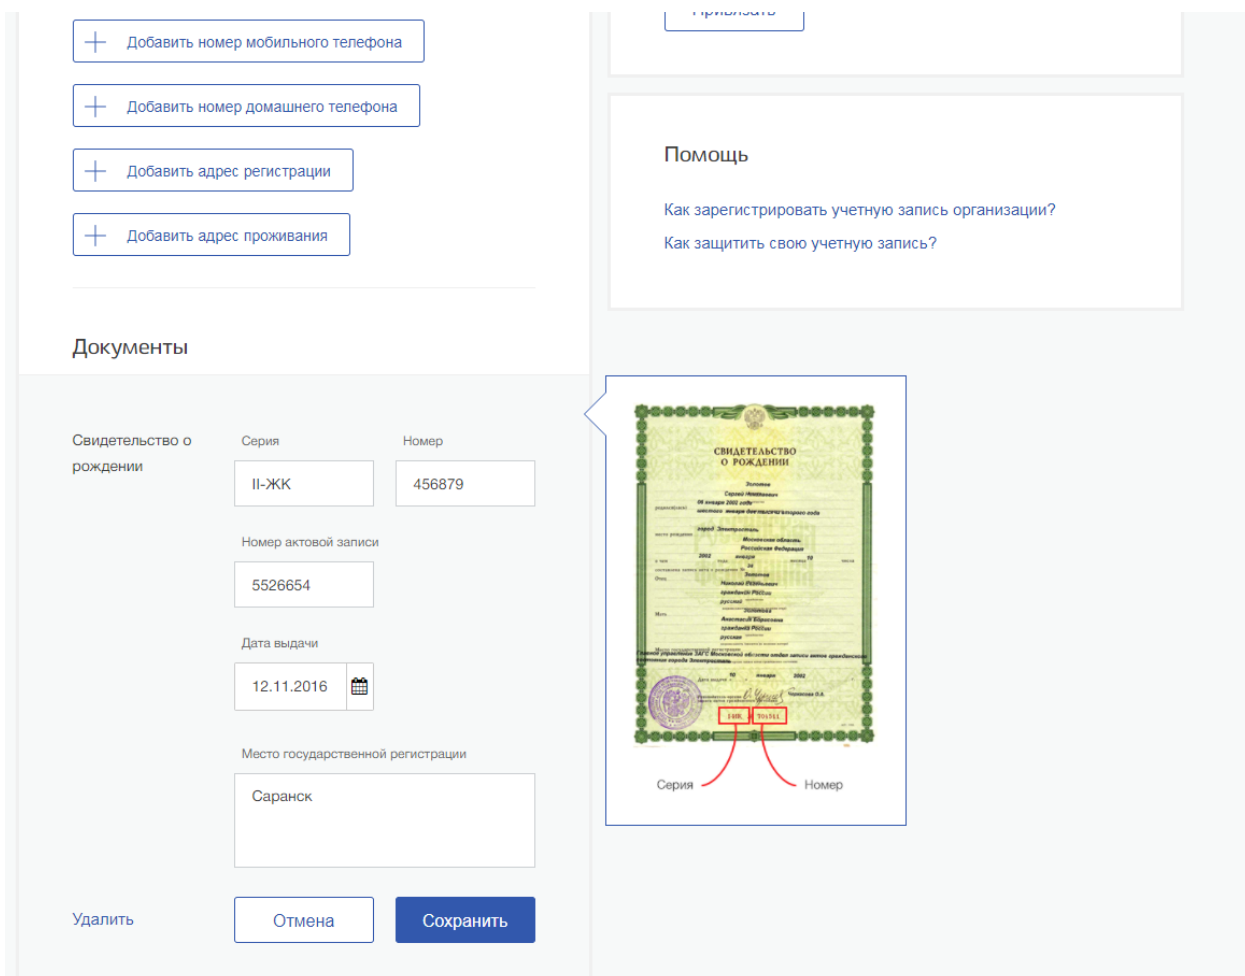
Привязать

Добавить номер мобильного телефона

Добавить номер домашнего телефона

Добавить адрес регистрации

Добавить адрес проживания

Помощь

Как зарегистрировать учетную запись организации?

Как защитить свою учетную запись?

Документы

Свидетельство о рождении

Серия
II-ЖК

Номер
456879

Номер актовой записи
5526654

Дата выдачи
12.11.2016

Место государственной регистрации
Саранск

СВИДЕТЕЛЬСТВО О РОЖДЕНИИ

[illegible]

Серия

Номер

Удалить

Отмена

Сохранить